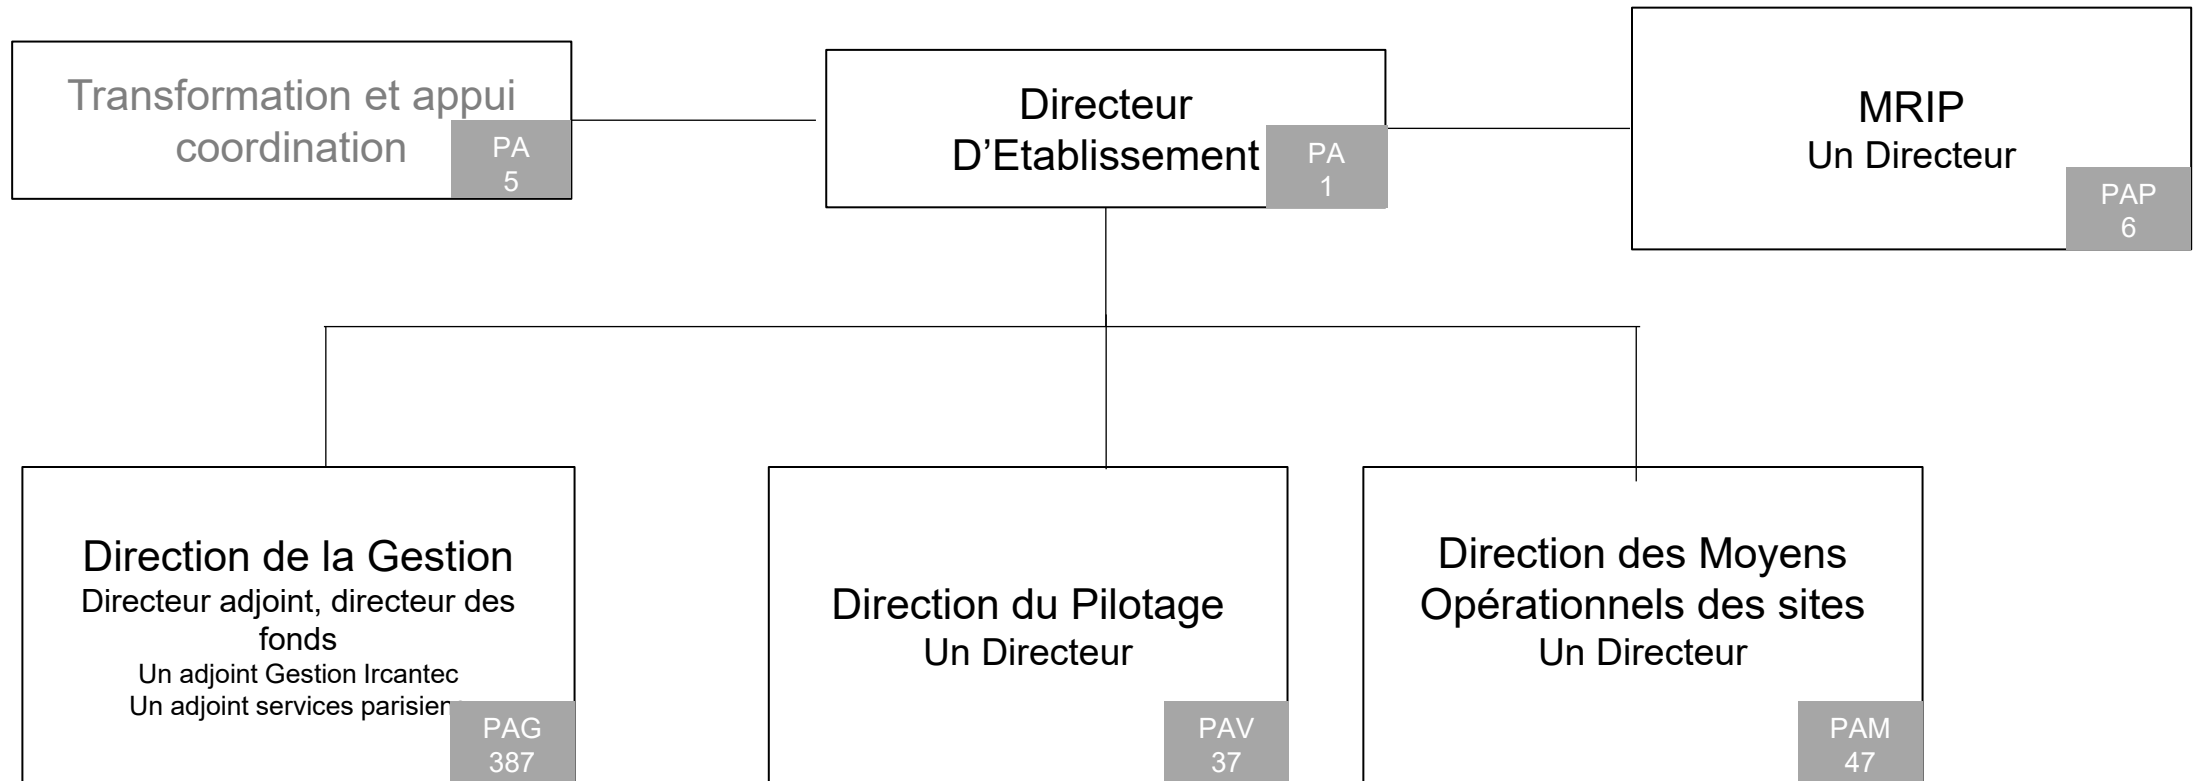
Transformation et appui coordination
PA
5

Directeur D'Etablissement
PA
1

MRIP
Un Directeur
PAP
6

Direction de la Gestion
Directeur adjoint, directeur des fonds
Un adjoint Gestion Ircantec
Un adjoint services parisien
PAG
387

Direction du Pilotage
Un Directeur
PAV
37

Direction des Moyens Opérationnels des sites
Un Directeur
PAM
47